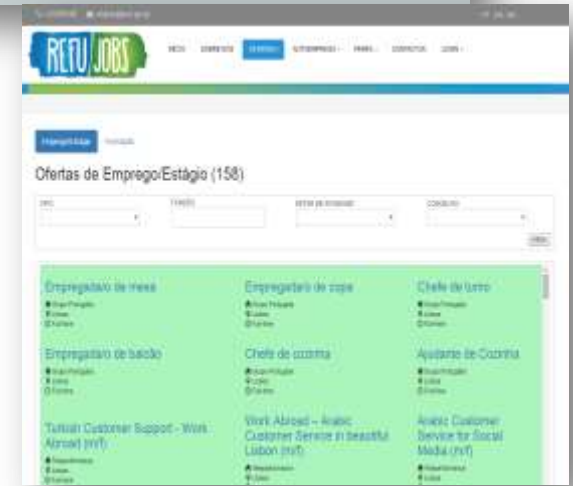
REFUJOBS

Ofertas de Emprego/Estágio (158)

Empregado(a) de mesa

Empregado(a) de copa

Chefe de turno

Empregado(a) de balcão

Chefe de cozinha

Ajudante de Cozinha

Turkish Customer Support - Work Abroad (m/f)

Work Abroad – Arabic Customer Service in beautiful Lisbon (m/f)

Arabic Customer Service for Social Media (m/f)